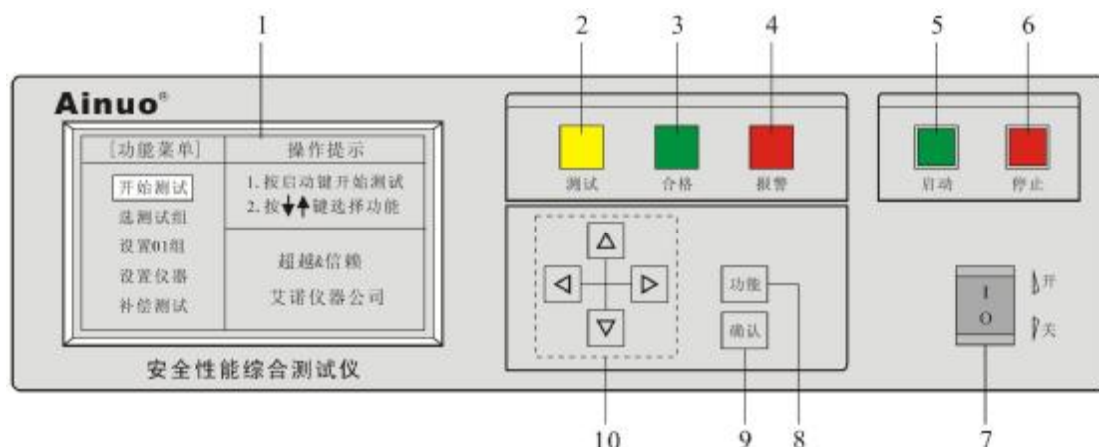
1 2 3 4 5 6

Ainuo®

[功能菜单]
开始测试
选测试组
设置01组
设置仪器
补偿测试

操作提示
1.按启动键开始测试
2.按↓↑键选择功能

超越&信赖
艾诺仪器公司

安全性能综合测试仪

测试 合格 报警

启动 停止

△
◁ ▷
▽

功能
确认

I
O
开
关

10 9 8 7